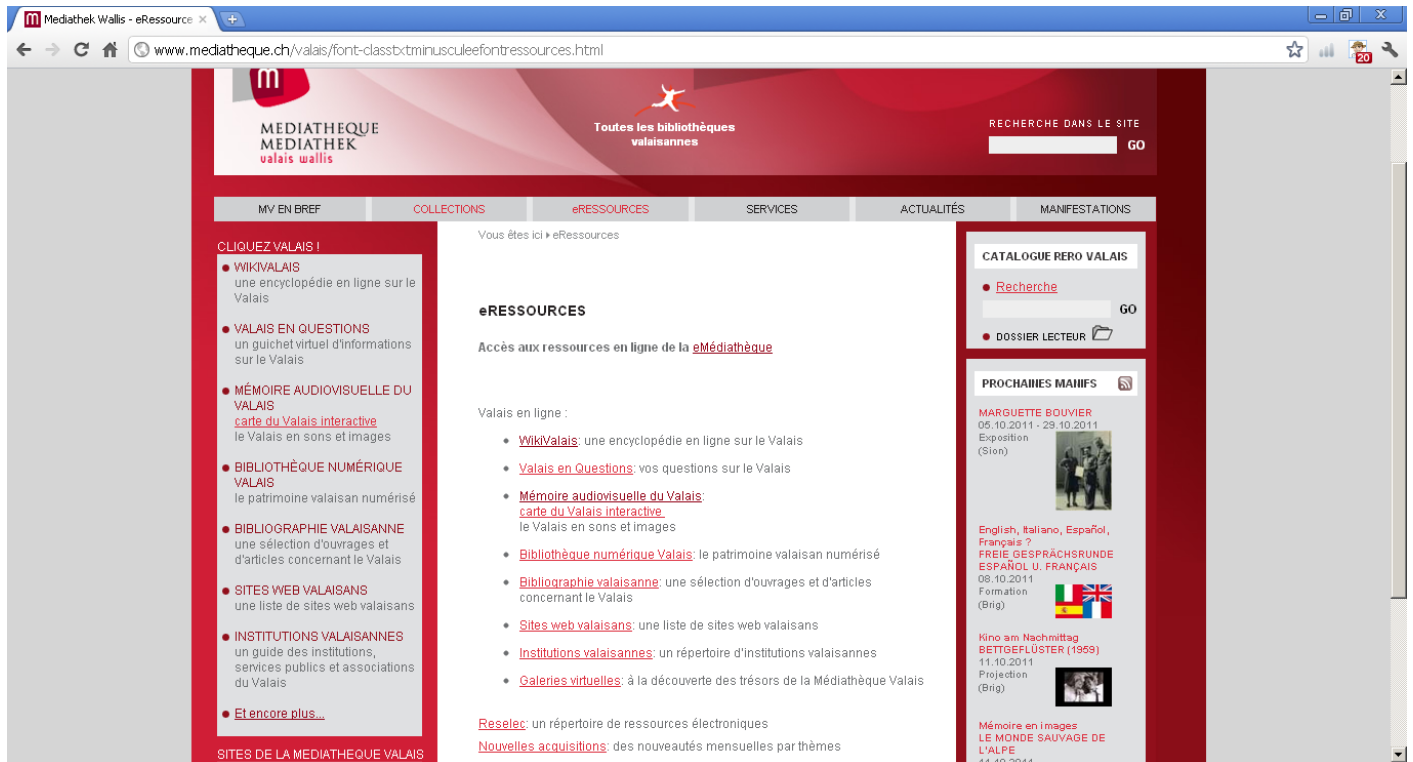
Mediathek Wallis - eRessource ×

www.mediatheque.ch/valais/font-classtxtminusculeefontressources.html

20

MEDIATHEQUE
MEDIATHEK
valais wallis

Toutes les bibliothèques valaisannes

RECHERCHE DANS LE SITE
GO

MV EN BREF | COLLECTIONS | eRESSOURCES | SERVICES | ACTUALITÉS | MANIFESTATIONS

CLIQUEZ VALAIS !

WIKIVALAIS
une encyclopédie en ligne sur le Valais

VALAIS EN QUESTIONS
un guichet virtuel d'informations sur le Valais

MÉMOIRE AUDIOVISUELLE DU VALAIS
carte du Valais interactive
le Valais en sons et images

BIBLIOTHÈQUE NUMÉRIQUE VALAIS
le patrimoine valaisan numérisé

BIBLIOGRAPHIE VALAISANNE
une sélection d'ouvrages et d'articles concernant le Valais

SITES WEB VALAISANS
une liste de sites web valaisans

INSTITUTIONS VALAISANNES
un guide des institutions, services publics et associations du Valais

Et encore plus...

SITES DE LA MEDIATHEQUE VALAIS

Vous êtes ici ▸ eRessources

eRESSOURCES

Accès aux ressources en ligne de la eMédiathèque

Valais en ligne :

- WikiValais: une encyclopédie en ligne sur le Valais
- Valais en Questions: vos questions sur le Valais
- Mémoire audiovisuelle du Valais:
carte du Valais interactive
le Valais en sons et images
- Bibliothèque numérique Valais: le patrimoine valaisan numérisé
- Bibliographie valaisanne: une sélection d'ouvrages et d'articles concernant le Valais
- Sites web valaisans: une liste de sites web valaisans
- Institutions valaisannes: un répertoire d'institutions valaisannes
- Galeries virtuelles: à la découverte des trésors de la Médiathèque Valais

Reselec: un répertoire de ressources électroniques
Nouvelles acquisitions: des nouveautés mensuelles par thèmes

CATALOGUE RERO VALAIS
Recherche
GO
DOSSIER LECTEUR

PROCHAINES MANIFS

MARGUETTE BOUVIER
05.10.2011 - 29.10.2011
Exposition
(Sion)

English, Italiano, Español, Français ?
FREIE GESPRÄCHSRUNDE ESPAÑOL U. FRANÇAIS
08.10.2011
Formation
(Brig)

Kino am Nachmittag
BETTGEFLÜSTER (1959)
11.10.2011
Projection
(Brig)

Mémoire en images
LE MONDE SAUVAGE DE L'ALPE
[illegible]